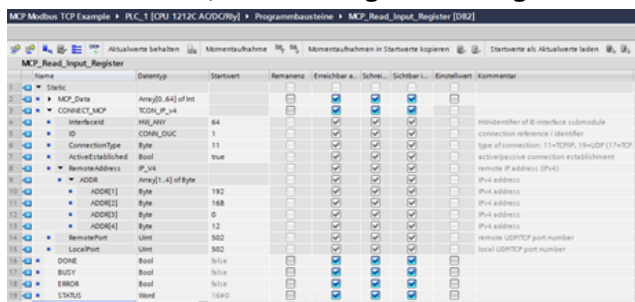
MCP Modbus TCP Example ▸ PLC_1 [CPU 1212C AC/DC/Rly] ▸ Programmbausteine ▸ MCP_Read_Input_Register [DB2]

Aktualwerte behalten Momentaufnahme Momentaufnahmen in Startwerte kopieren Startwerte als Aktualwerte laden

MCP_Read_Input_Register

| | Name | Datentyp | Startwert | Remanenz | Erreichbar a... | Schrei... | Sichtbar i... | Einstellwert | Kommentar |
|---|---|---|---|---|---|---|---|---|---|
| 1 | ▾ Static | | | | | | | | |
| 2 | ▸ MCP_Data | Array[0..64] of Int | | | | | | | |
| 3 | ▾ CONNECT_MCP | TCON_IP_v4 | | | | | | | |
| 4 | InterfaceId | HW_ANY | 64 | | | | | | HW-identifier of IE-interface submodule |
| 5 | ID | CONN_OUC | 1 | | | | | | connection reference / identifier |
| 6 | ConnectionType | Byte | 11 | | | | | | type of connection: 11=TCP/IP, 19=UDP (17=TCP |
| 7 | ActiveEstablished | Bool | true | | | | | | active/passive connection establishment |
| 8 | ▾ RemoteAddress | IP_V4 | | | | | | | remote IP address (IPv4) |
| 9 | ▾ ADDR | Array[1..4] of Byte | | | | | | | IPv4 address |
| 10 | ADDR[1] | Byte | 192 | | | | | | IPv4 address |
| 11 | ADDR[2] | Byte | 168 | | | | | | IPv4 address |
| 12 | ADDR[3] | Byte | 0 | | | | | | IPv4 address |
| 13 | ADDR[4] | Byte | 12 | | | | | | IPv4 address |
| 14 | RemotePort | UInt | 502 | | | | | | remote UDP/TCP port number |
| 15 | LocalPort | UInt | 502 | | | | | | local UDP/TCP port number |
| 16 | DONE | Bool | false | | | | | | |
| 17 | BUSY | Bool | false | | | | | | |
| 18 | ERROR | Bool | false | | | | | | |
| 19 | STATUS | Word | 16#0 | | | | | | |